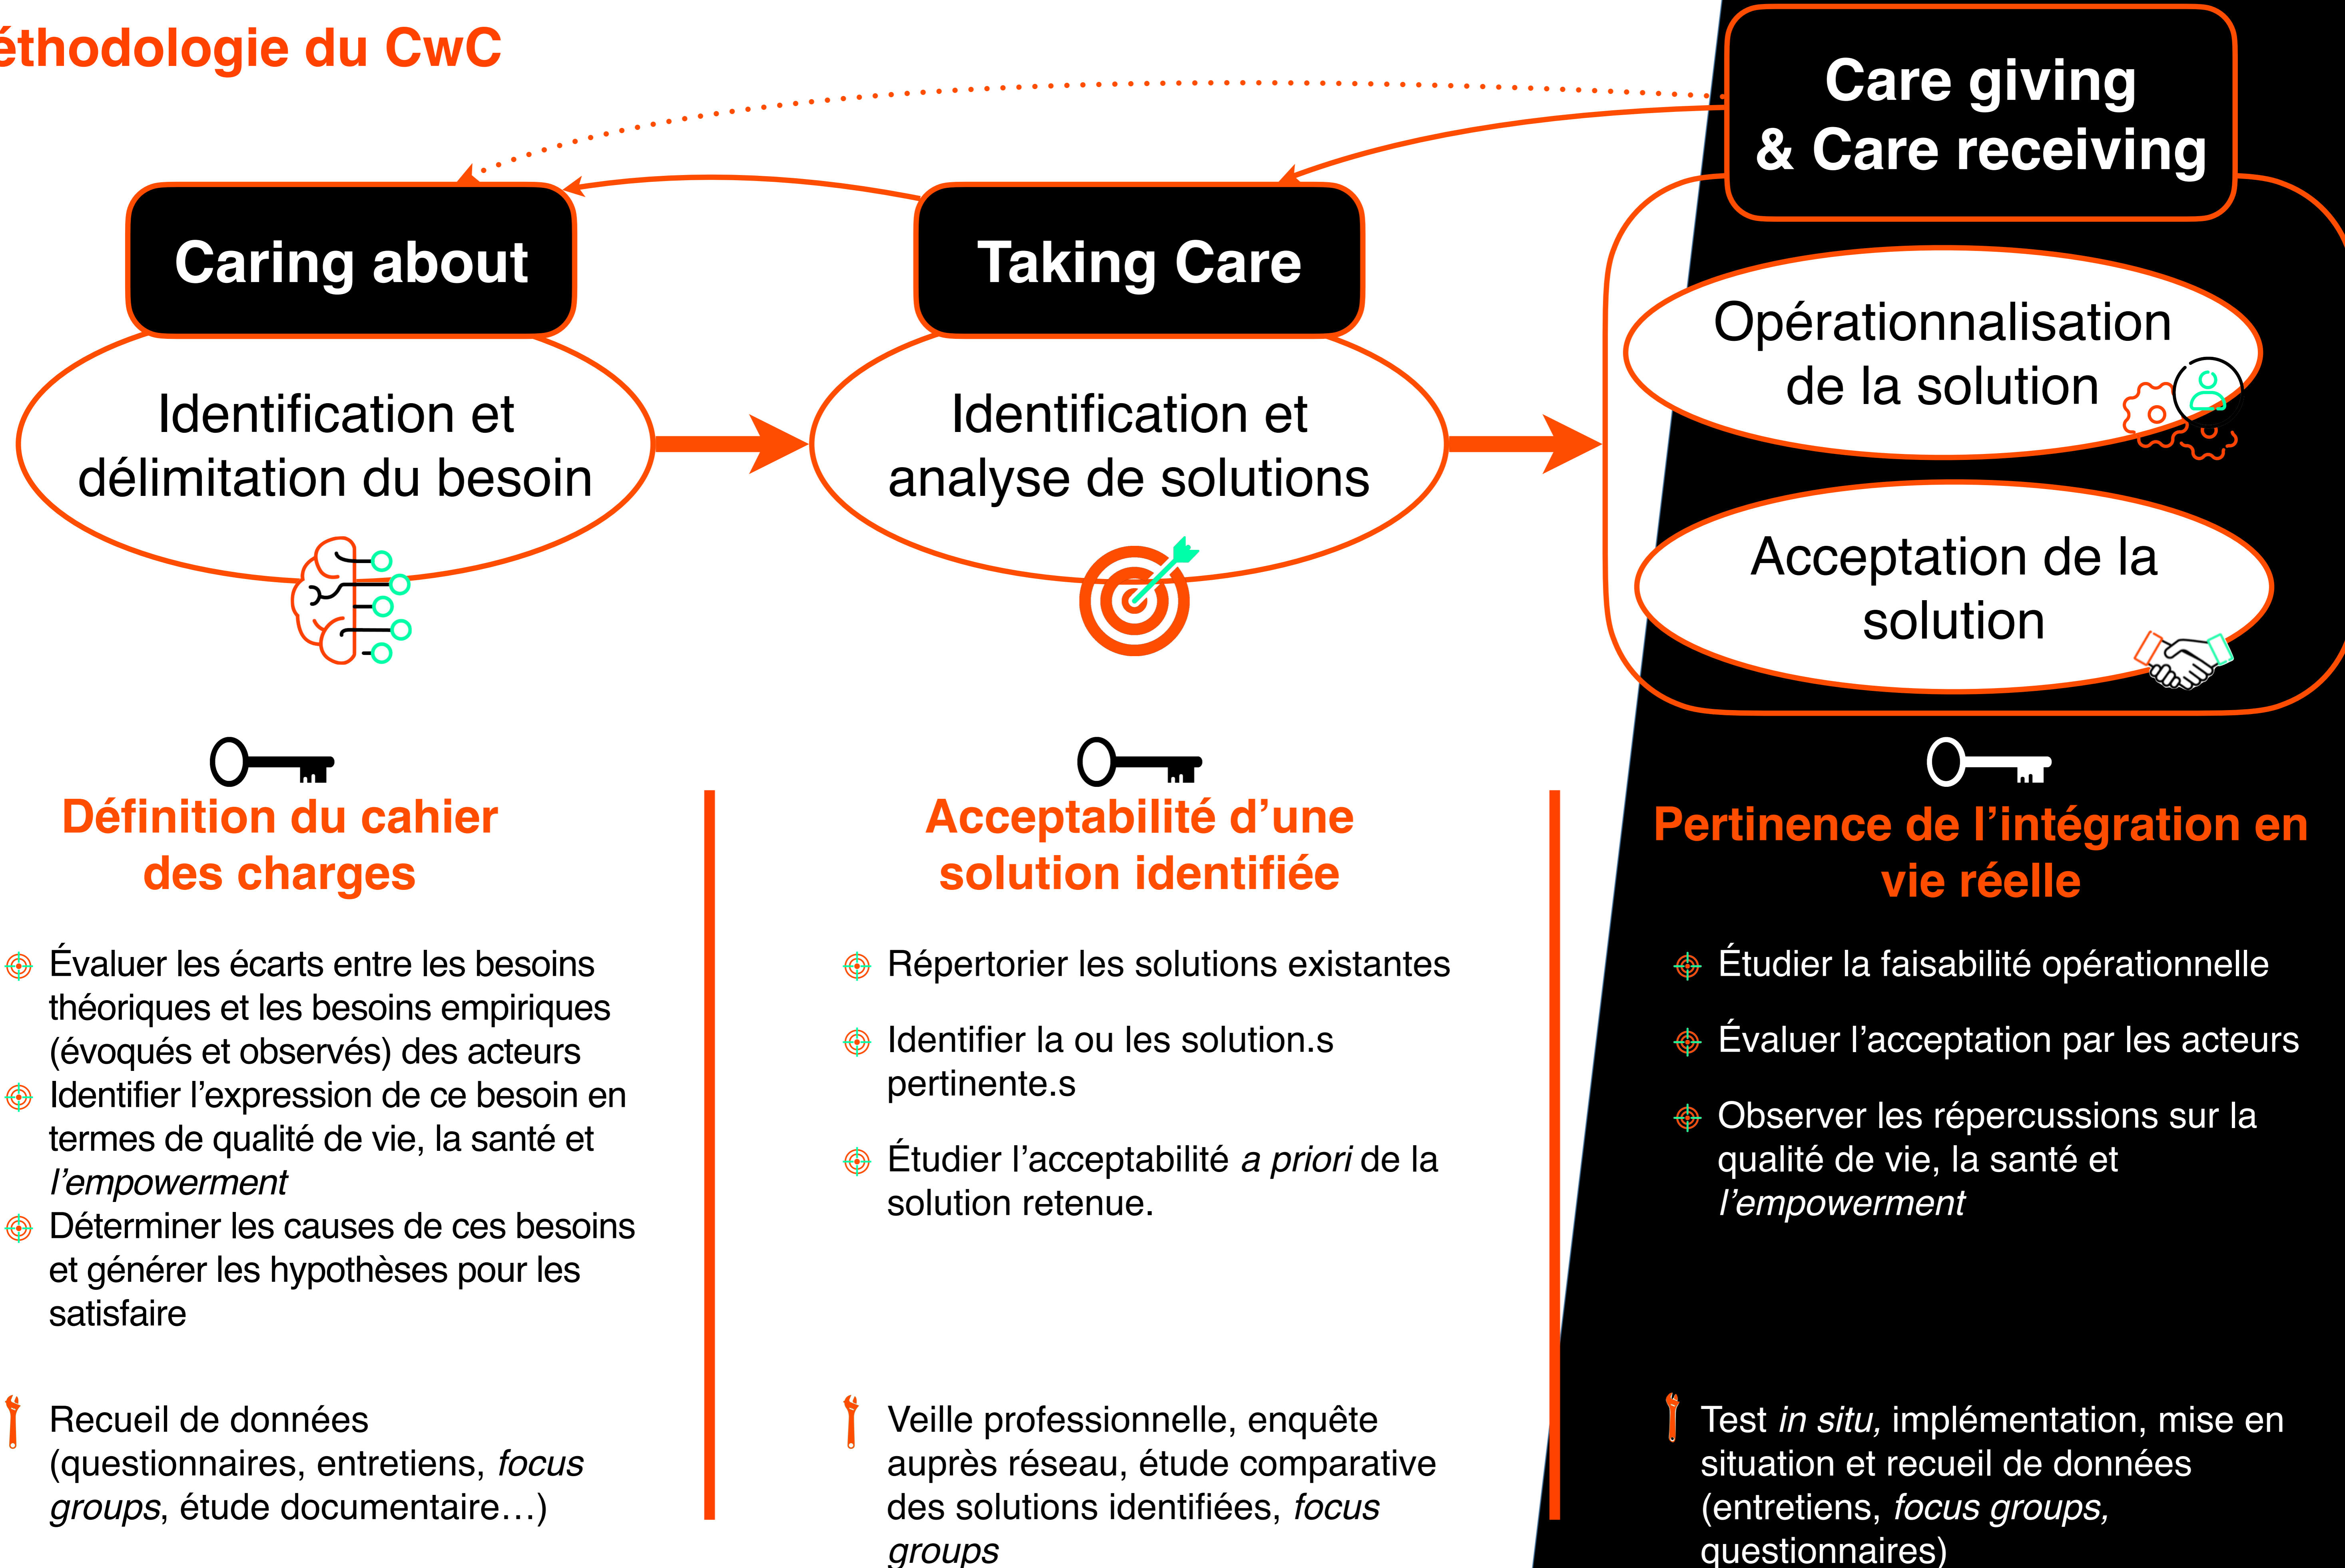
éthodologie du CwC

Care giving & Care receiving

Caring about

Taking Care

Identification et délimitation du besoin

Identification et analyse de solutions

Opérationnalisation de la solution

Acceptation de la solution

Définition du cahier des charges

Acceptabilité d'une solution identifiée

Pertinence de l'intégration en vie réelle

Évaluer les écarts entre les besoins théoriques et les besoins empiriques (évoqués et observés) des acteurs

Identifier l'expression de ce besoin en termes de qualité de vie, la santé et *l'empowerment*

Déterminer les causes de ces besoins et générer les hypothèses pour les satisfaire

Recueil de données (questionnaires, entretiens, *focus groups*, étude documentaire…)

Répertorier les solutions existantes

Identifier la ou les solution.s pertinente.s

Étudier l'acceptabilité *a priori* de la solution retenue.

Veille professionnelle, enquête auprès réseau, étude comparative des solutions identifiées, *focus groups*

Étudier la faisabilité opérationnelle

Évaluer l'acceptation par les acteurs

Observer les répercussions sur la qualité de vie, la santé et *l'empowerment*

Test *in situ,* implémentation, mise en situation et recueil de données (entretiens, *focus groups,* questionnaires)